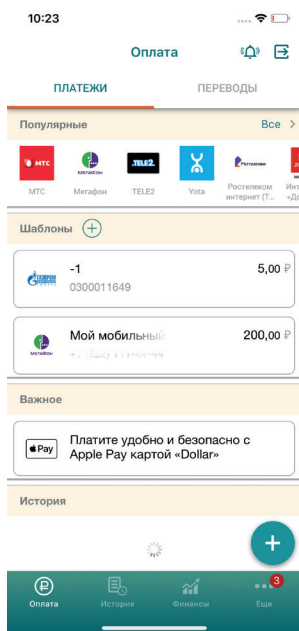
10:23

Оплата

ПЛАТЕЖИ ПЕРЕВОДЫ

Популярные Все >

МТС
МТС

МегаФон
Мегафон

TELE2
TELE2

Yota

Ростелеком
Ростелеком интернет (Т...

Инт «Д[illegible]

Шаблоны

ГАЗПРОМ
-1
0300011649
5,00 ₽

МегаФон
Мой мобильный
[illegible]
200,00 ₽

Важное

Pay
Платите удобно и безопасно с Apple Pay картой «Dollar»

История

Оплата История Финансы Еще
3